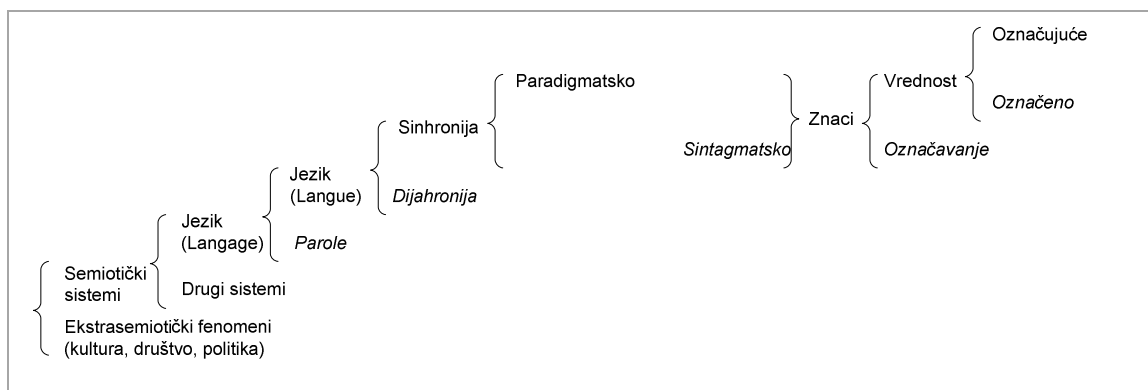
Semiotički sistemi

Ekstrasemiotički fenomeni (kultura, društvo, politika)

Jezik (Langage)

Drugi sistemi

Jezik (Langue)

*Parole*

Sinhronija

*Dijahronija*

Paradigmatsko

*Sintagmatsko*

Znaci

Vrednost

*Označavanje*

Označujuće

*Označeno*